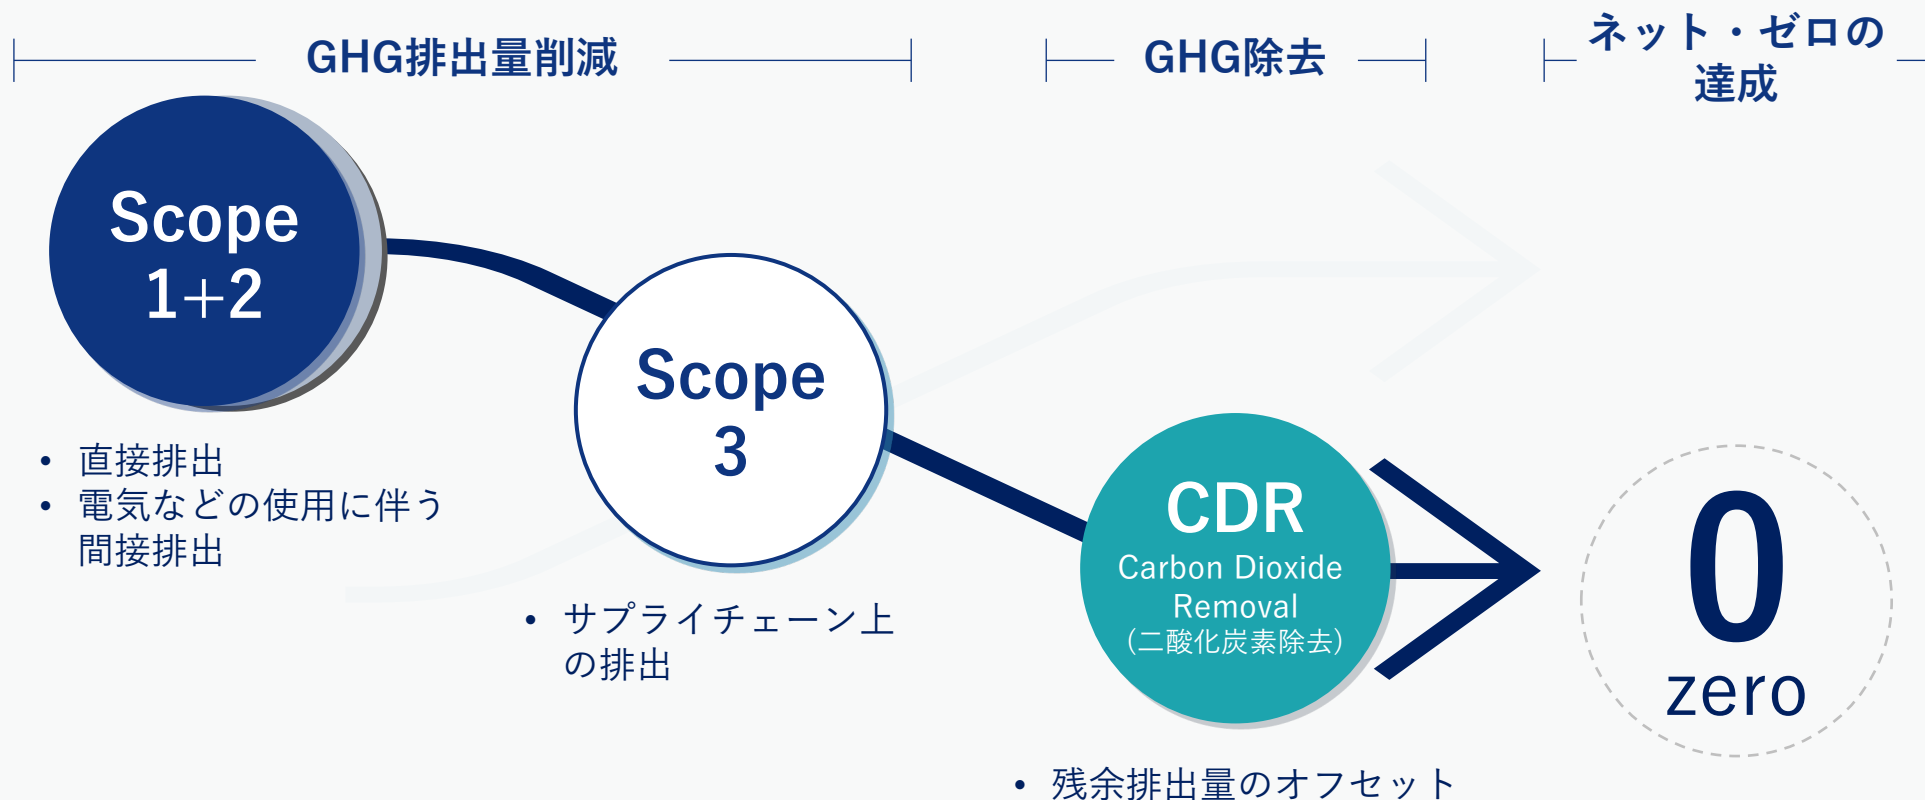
GHG排出量削減

GHG除去

ネット・ゼロの達成

Scope 1+2

• 直接排出
• 電気などの使用に伴う間接排出

Scope 3

• サプライチェーン上の排出

CDR
Carbon Dioxide Removal
(二酸化炭素除去)

• 残余排出量のオフセット

0
zero